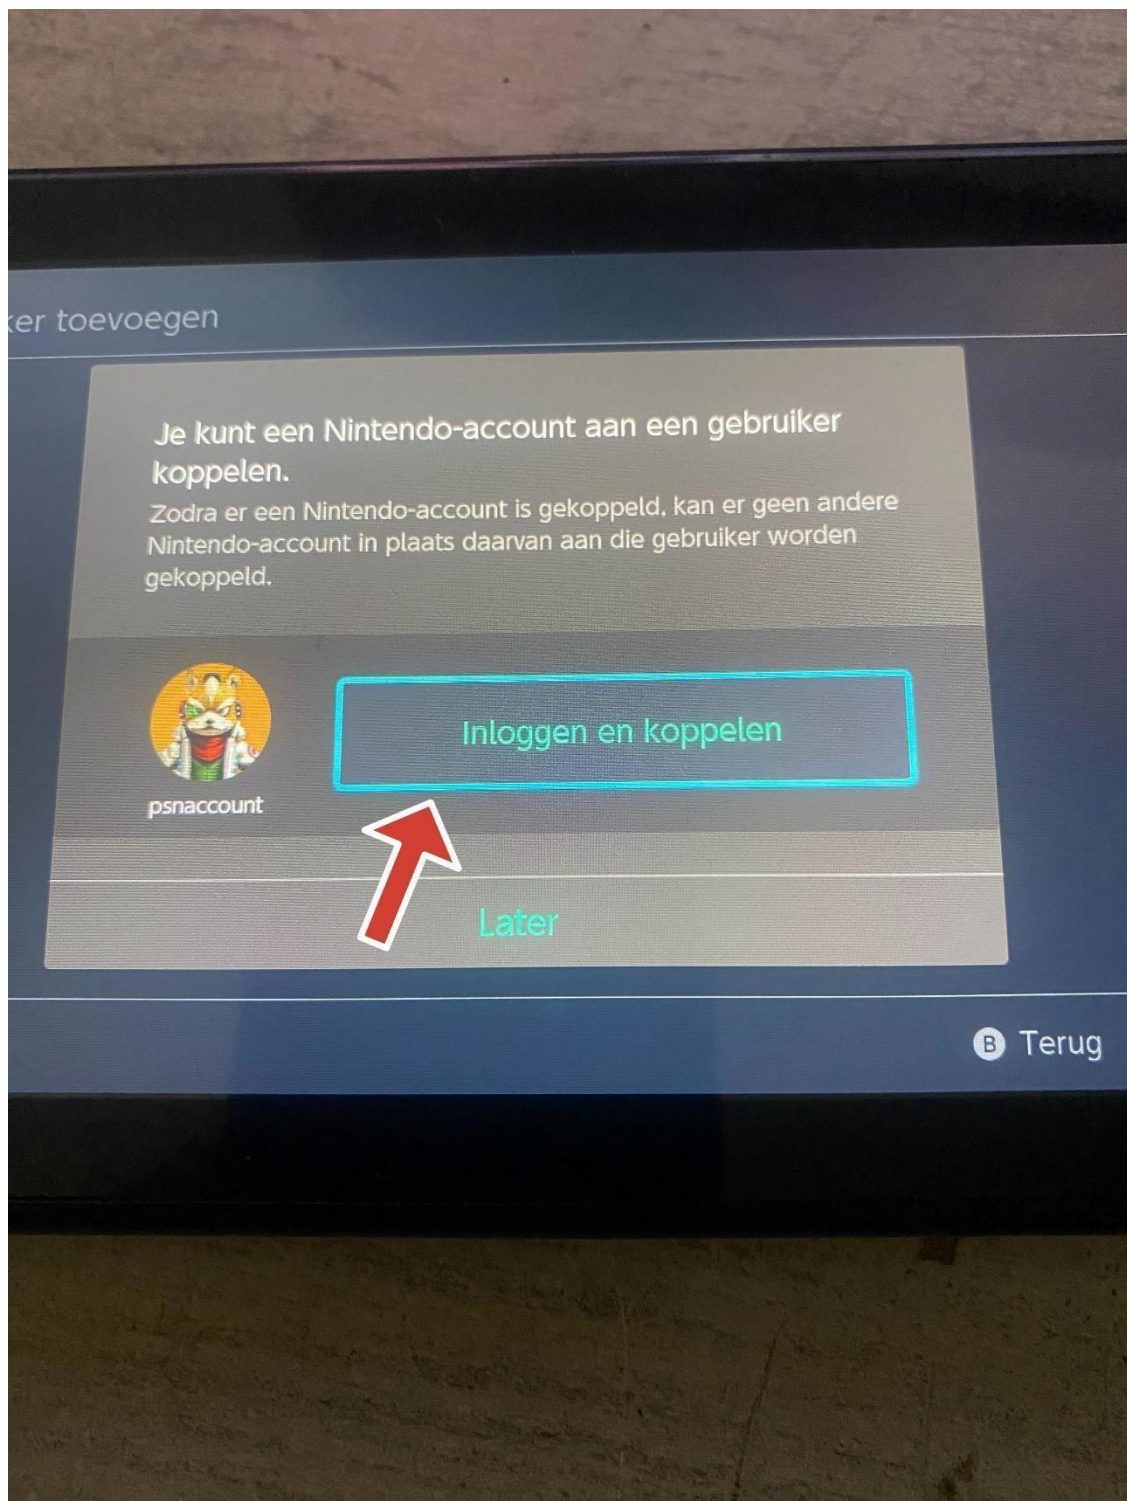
ker toevoegen

Je kunt een Nintendo-account aan een gebruiker koppelen.

Zodra er een Nintendo-account is gekoppeld, kan er geen andere Nintendo-account in plaats daarvan aan die gebruiker worden gekoppeld.

psnaccount

Inloggen en koppelen

Later

B Terug